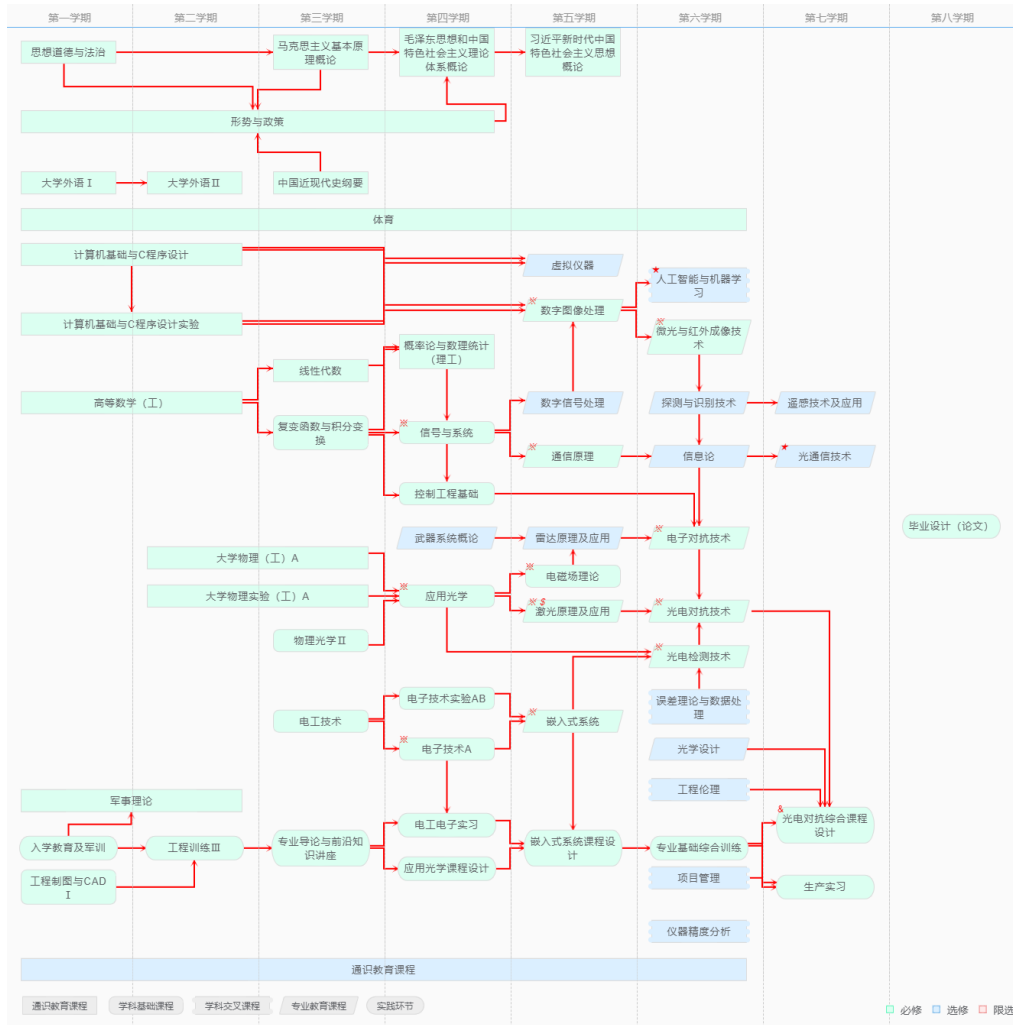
第一学期 第二学期 第三学期 第四学期 第五学期 第六学期 第七学期 第八学期

思想道德与法治
马克思主义基本原理概论
毛泽东思想和中国特色社会主义理论体系概论
习近平新时代中国特色社会主义思想概论
形势与政策
大学外语 I
大学外语 II
中国近现代史纲要
体育
计算机基础与C程序设计
虚拟仪器
人工智能与机器学习
数字图像处理
计算机基础与C程序设计实验
微光与红外成像技术
概率论与数理统计（理工）
线性代数
高等数学（工）
数字信号处理
探测与识别技术
遥感技术及应用
信号与系统
复变函数与积分变换
通信原理
信息论
光通信技术
控制工程基础
武器系统概论
雷达原理及应用
电子对抗技术
毕业设计（论文）
大学物理（工）A
电磁场理论
大学物理实验（工）A
应用光学
激光原理及应用
光电对抗技术
物理光学 II
光电检测技术
电子技术实验AB
误差理论与数据处理
电工技术
嵌入式系统
电子技术A
光学设计
工程伦理
军事理论
光电对抗综合课程设计
电工电子实习
入学教育及军训
工程训练 III
专业导论与前沿知识讲座
嵌入式系统课程设计
专业基础综合训练
工程制图与CAD I
项目管理
应用光学课程设计
生产实习
仪器精度分析
通识教育课程
通识教育课程 学科基础课程 学科交叉课程 专业教育课程 实践环节
必修 选修 限选